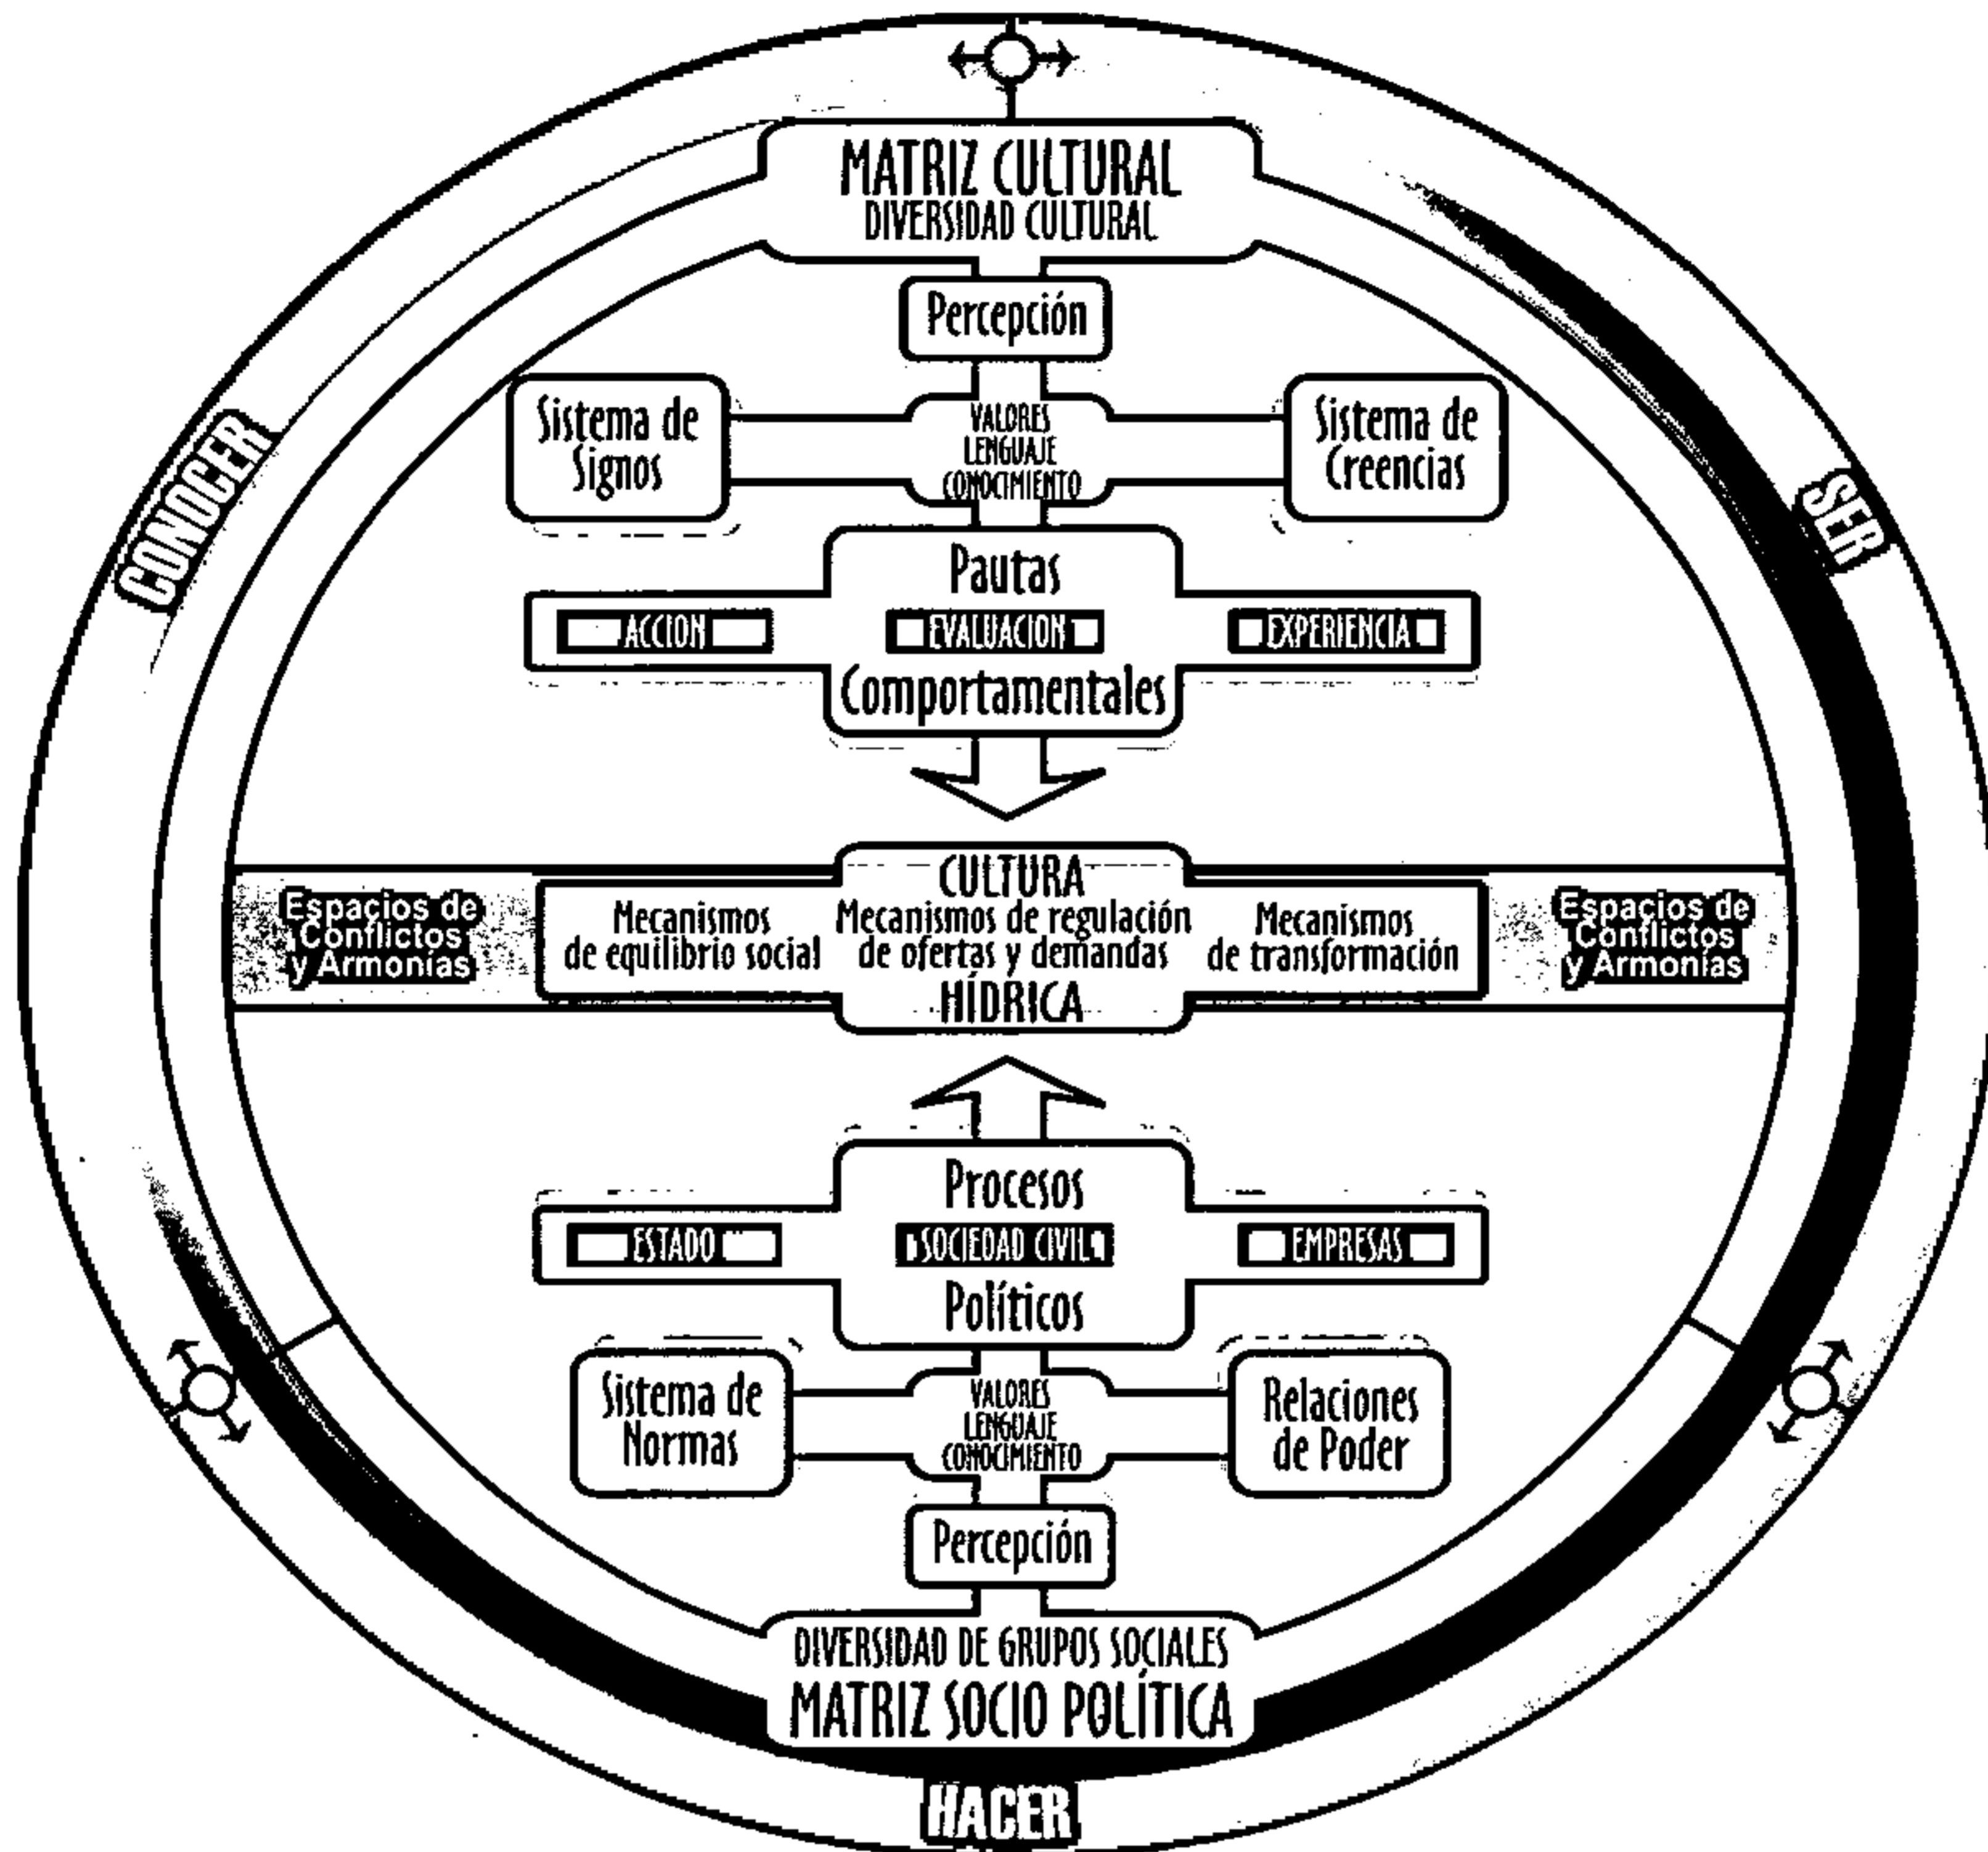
MATRIZ CULTURAL
DIVERSIDAD CULTURAL

Percepción

Sistema de Signos

VALORES
LENGUAJE
CONOCIMIENTO

Sistema de Creencias

CONOCER

SER

Pautas

ACCION

EVALUACION

EXPERIENCIA

Comportamentales

CULTURA

Espacios de Conflictos y Armonías

Mecanismos de equilibrio social

Mecanismos de regulación de ofertas y demandas

Mecanismos de transformación

Espacios de Conflictos y Armonías

HÍDRICA

Procesos

ESTADO

SOCIEDAD CIVIL

EMPRESAS

Políticos

Sistema de Normas

VALORES
LENGUAJE
CONOCIMIENTO

Relaciones de Poder

Percepción

DIVERSIDAD DE GRUPOS SOCIALES
MATRIZ SOCIO POLÍTICA

HACER